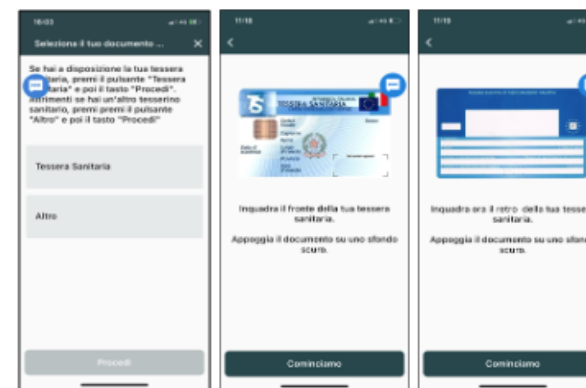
16:03

Seleziona il tuo documento ... ×

Se hai a disposizione la tua tessera sanitaria, premi il pulsante "Tessera Sanitaria" e poi il tasto "Procedi". Altrimenti se hai un'altro tesserino sanitario, premi premi il pulsante "Altro" e poi il tasto "Procedi"

Tessera Sanitaria

Altro

Procedi

11:18

<

TESSERA SANITARIA

Inquadra il fronte della tua tessera sanitaria.

Appoggia il documento su uno sfondo scuro.

Cominciamo

11:18

<

Inquadra ora il retro della tua tesse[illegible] sanitaria.

Appoggia il documento su uno sfond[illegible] scuro.

Cominciamo